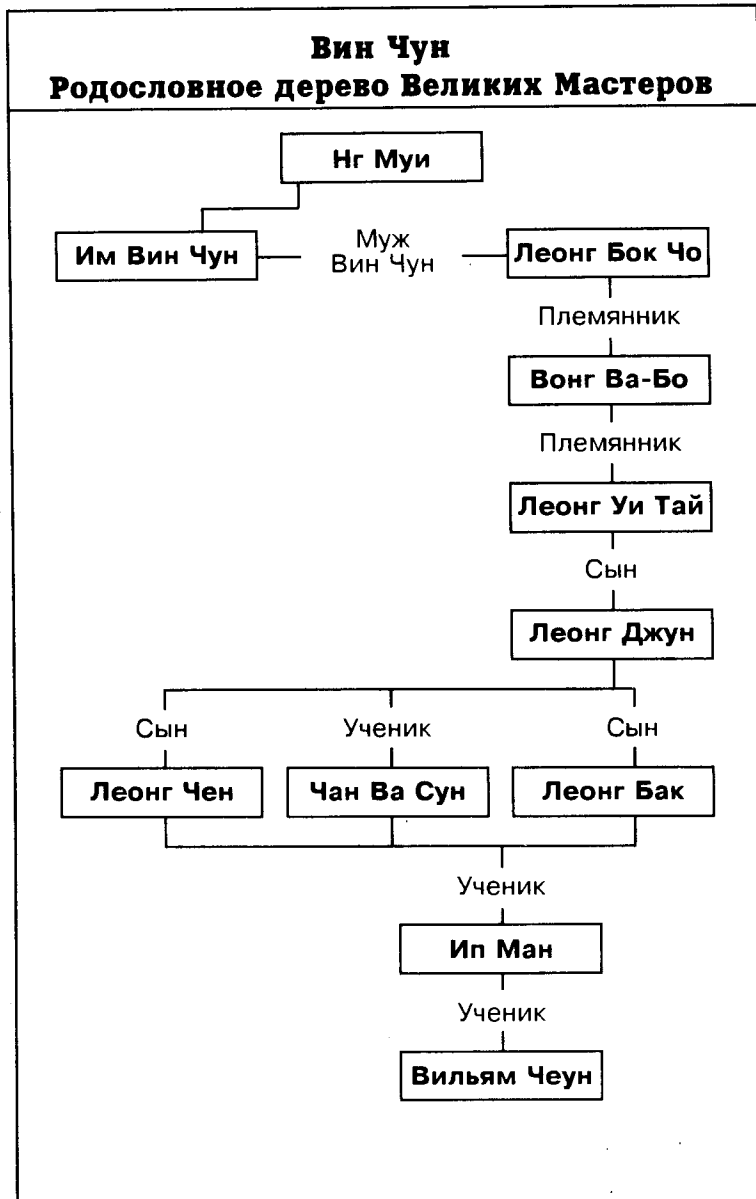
Вин Чун
Родословное дерево Великих Мастеров

Нг Муи

Им Вин Чун

Муж Вин Чун

Леонг Бок Чо

Племянник

Вонг Ва-Бо

Племянник

Леонг Уи Тай

Сын

Леонг Джун

Сын

Ученик

Сын

Леонг Чен

Чан Ва Сун

Леонг Бак

Ученик

Ип Ман

Ученик

Вильям Чеун